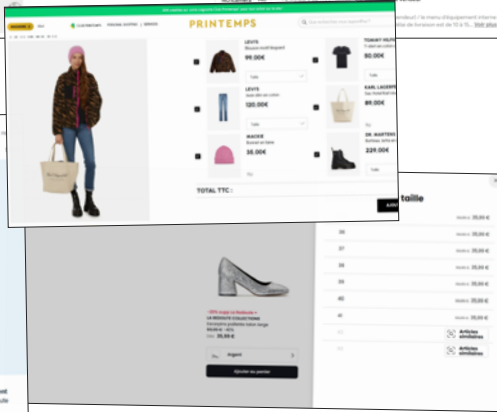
PRINTEMPS

LEVI'S
Blouson motif léopard
99,00€

TOMMY HILFIGER
T-shirt en coton
50,00€

LEVI'S
Jean 501 en coton
120,00€

KARL LAGERFELD
Sac
89,00€

MACKIE
Bonnet en laine
35,00€

DR. MARTENS
Bottines
229,00€

Taille

TOTAL TTC :

-30% sur la Redoute
LA REDOUTE COLLECTIONS
Escarpins pailletés talon large
39,99 €
Argent
Ajouter au panier

taille
35,00 €
35,00 €
35,00 €
35,00 €
35,00 €
35,00 €
35,00 €
36
37
38
39
40
41
Articles similaires
Articles similaires